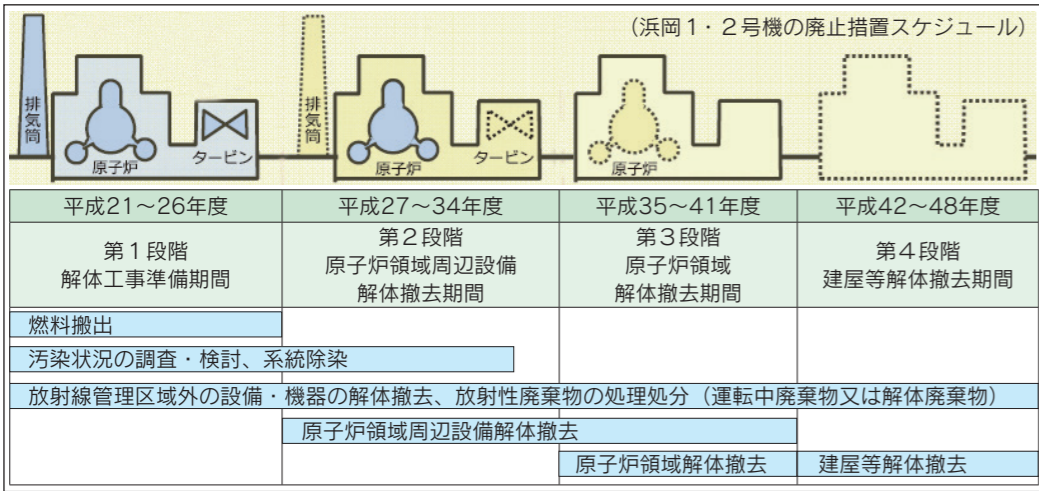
(浜岡1・2号機の廃止措置スケジュール)

排気筒
原子炉
タービン

排気筒
原子炉
タービン

原子炉

| 平成21～26年度 | 平成27～34年度 | 平成35～41年度 | 平成42～48年度 |
|---|---|---|---|
| 第1段階 解体工事準備期間 | 第2段階 原子炉領域周辺設備 解体撤去期間 | 第3段階 原子炉領域 解体撤去期間 | 第4段階 建屋等解体撤去期間 |

燃料搬出

汚染状況の調査・検討、系統除染

放射線管理区域外の設備・機器の解体撤去、放射性廃棄物の処理処分(運転中廃棄物又は解体廃棄物)

原子炉領域周辺設備解体撤去

原子炉領域解体撤去

建屋等解体撤去